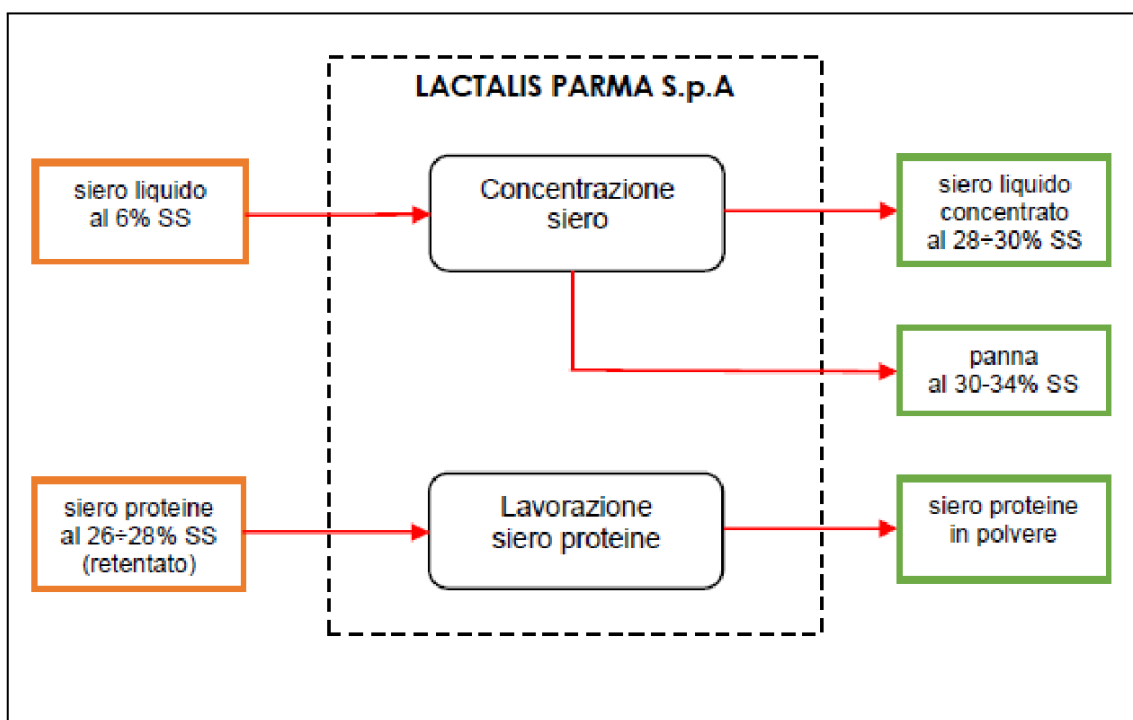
LACTALIS PARMA S.p.A

siero liquido al 6% SS

Concentrazione siero

siero liquido concentrato al 28÷30% SS

panna al 30-34% SS

siero proteine al 26÷28% SS (retentato)

Lavorazione siero proteine

siero proteine in polvere